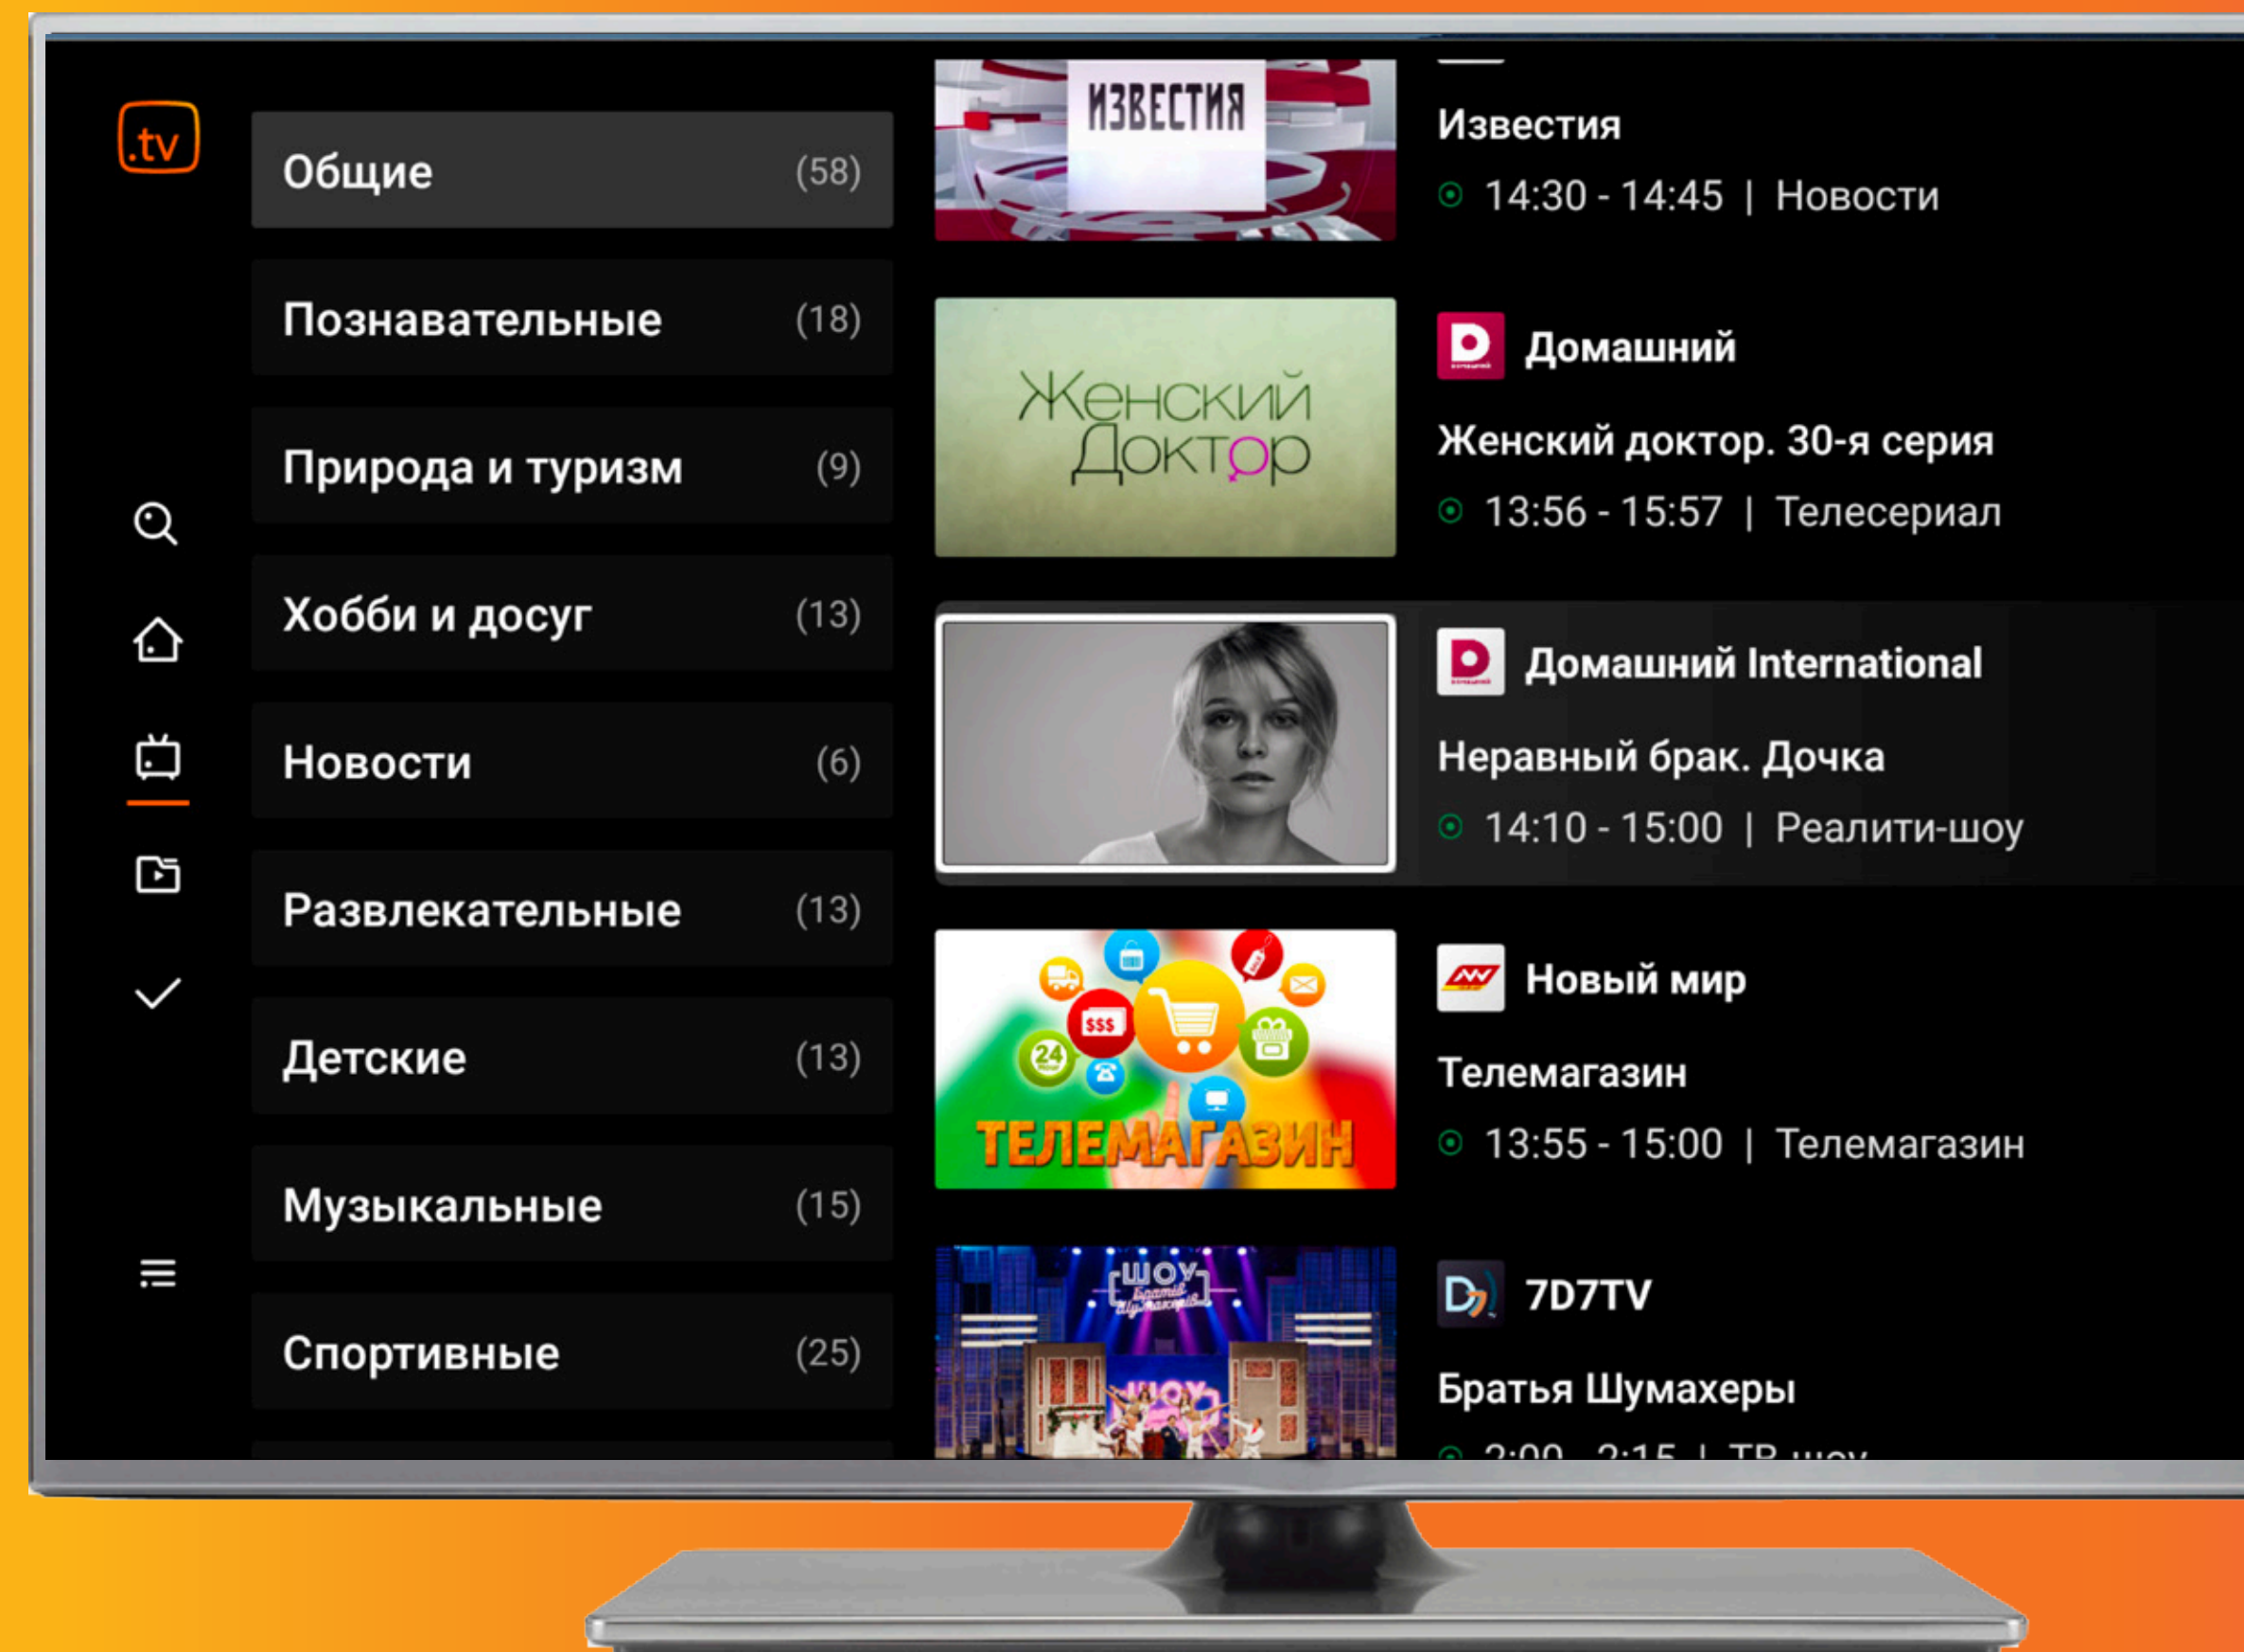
.tv

Общие (58)
Познавательные (18)
Природа и туризм (9)
Хобби и досуг (13)
Новости (6)
Развлекательные (13)
Детские (13)
Музыкальные (15)
Спортивные (25)

ИЗВЕСТИЯ
Известия
14:30 - 14:45 | Новости

Женский Доктор
Домашний
Женский доктор. 30-я серия
13:56 - 15:57 | Телесериал

Домашний International
Неравный брак. Дочка
14:10 - 15:00 | Реалити-шоу

$$$
24
ТЕЛЕМАГАЗИН
Новый мир
Телемагазин
13:55 - 15:00 | Телемагазин

ШОУ
7D7TV
Братья Шумахеры
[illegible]